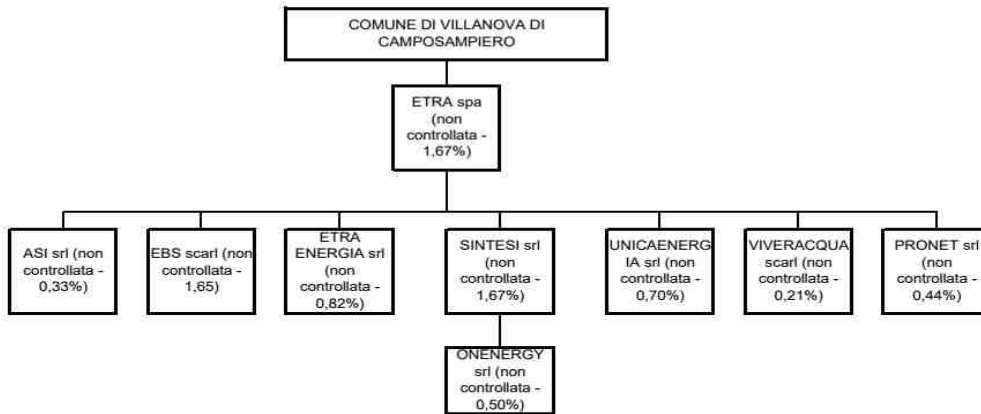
COMUNE DI VILLANOVA DI CAMPOSAMPIERO

ETRA spa (non controllata - 1,67%)

ASI srl (non controllata - 0,33%)

EBS scarl (non controllata - 1,65)

ETRA ENERGIA srl (non controllata - 0,82%)

SINTESI srl (non controllata - 1,67%)

ONENERGY srl (non controllata - 0,50%)

UNICAENERGIA srl (non controllata - 0,70%)

VIVERACQUA scarl (non controllata - 0,21%)

PRONET srl (non controllata - 0,44%)